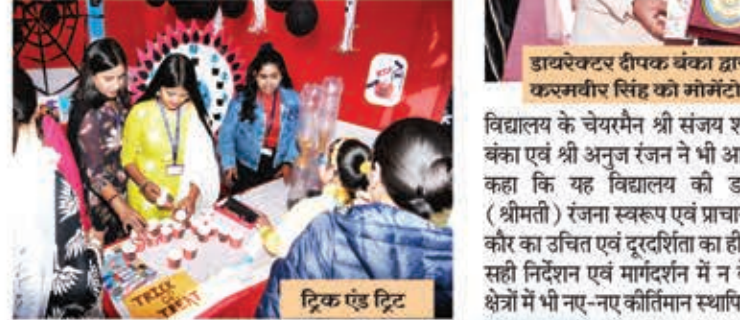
TRICK OF TREAT

ट्रिक एंड ट्रिट

डायरेक्टर दीपक बंका द्वा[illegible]
करमवीर सिंह को मोमेंटो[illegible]

विद्यालय के चेयरमैन श्री संजय श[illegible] बंका एवं श्री अनुज रंजन ने भी अ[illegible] कहा कि यह विद्यालय की ड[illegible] (श्रीमती) रंजना स्वरूप एवं प्राचा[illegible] कौर का उचित एवं दूरदर्शिता का ही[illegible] सही निर्देशन एवं मार्गदर्शन में न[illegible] क्षेत्रों में भी नए-नए कीर्तिमान स्थापि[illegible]